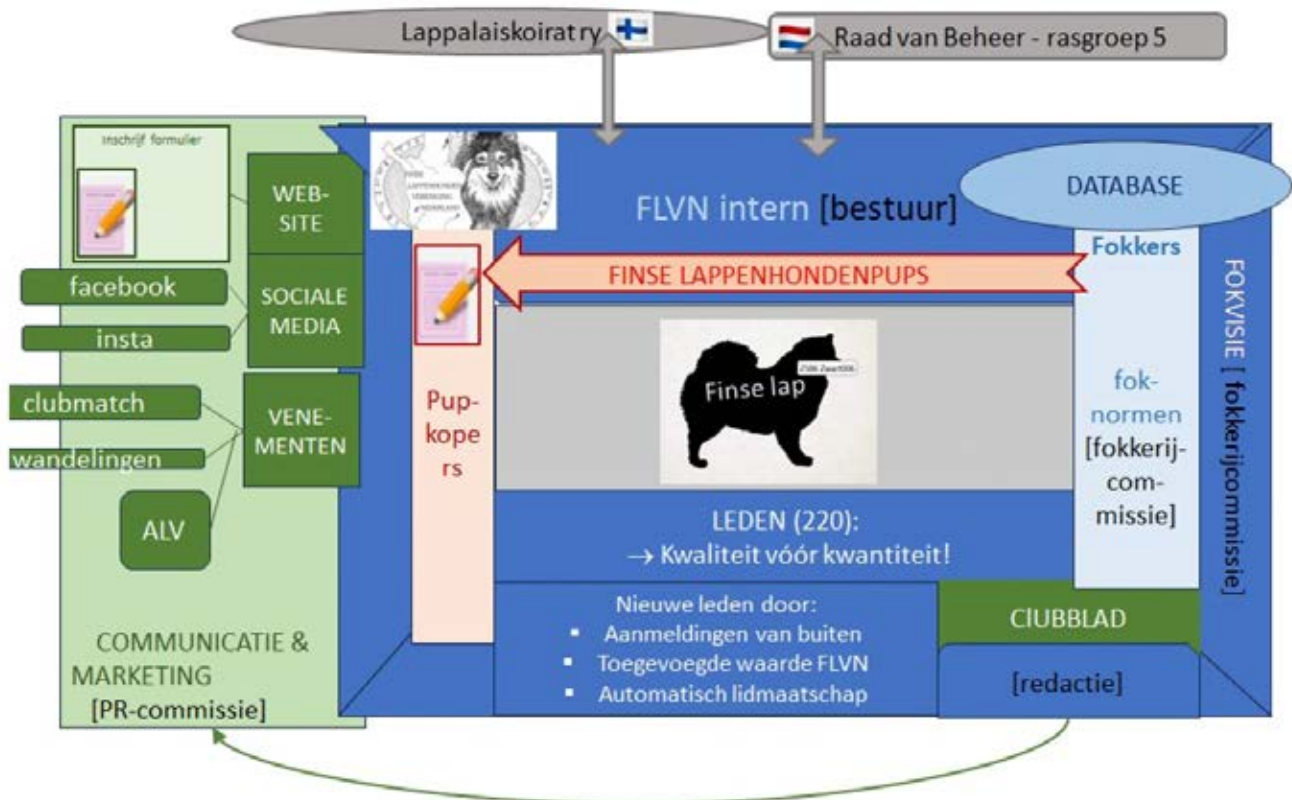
Lappalaiskoirat ry

Raad van Beheer - rasgroep 5

Inschrijf formulier

WEB-SITE

facebook

insta

SOCIALE MEDIA

clubmatch

wandelingen

VENE-MENTEN

ALV

COMMUNICATIE & MARKETING [PR-commissie]

FLVN intern [bestuur]

DATABASE

Fokkers

FINSE LAPPENHONDENPUPS

Pup-kopers

Finse lap

fok-normen [fokkerij-commissie]

FOKVISIE [ fokkerijcommissie]

LEDEN (220):
→ Kwaliteit vóór kwantiteit!

Nieuwe leden door:
- Aanmeldingen van buiten
- Toegevoegde waarde FLVN
- Automatisch lidmaatschap

ClUBBLAD

[redactie]